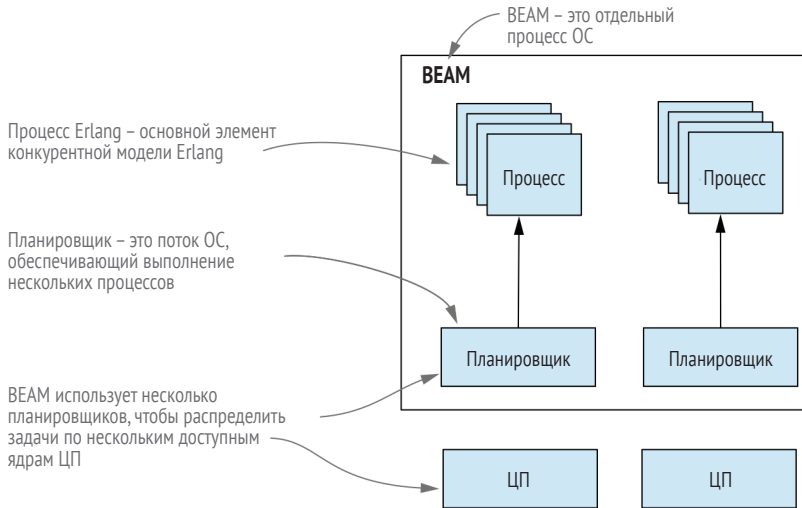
BEAM – это отдельный процесс ОС

BEAM

Процесс Erlang – основной элемент конкурентной модели Erlang

Процесс

Процесс

Планировщик – это поток ОС, обеспечивающий выполнение нескольких процессов

Планировщик

Планировщик

BEAM использует несколько планировщиков, чтобы распределить задачи по нескольким доступным ядрам ЦП

ЦП

ЦП